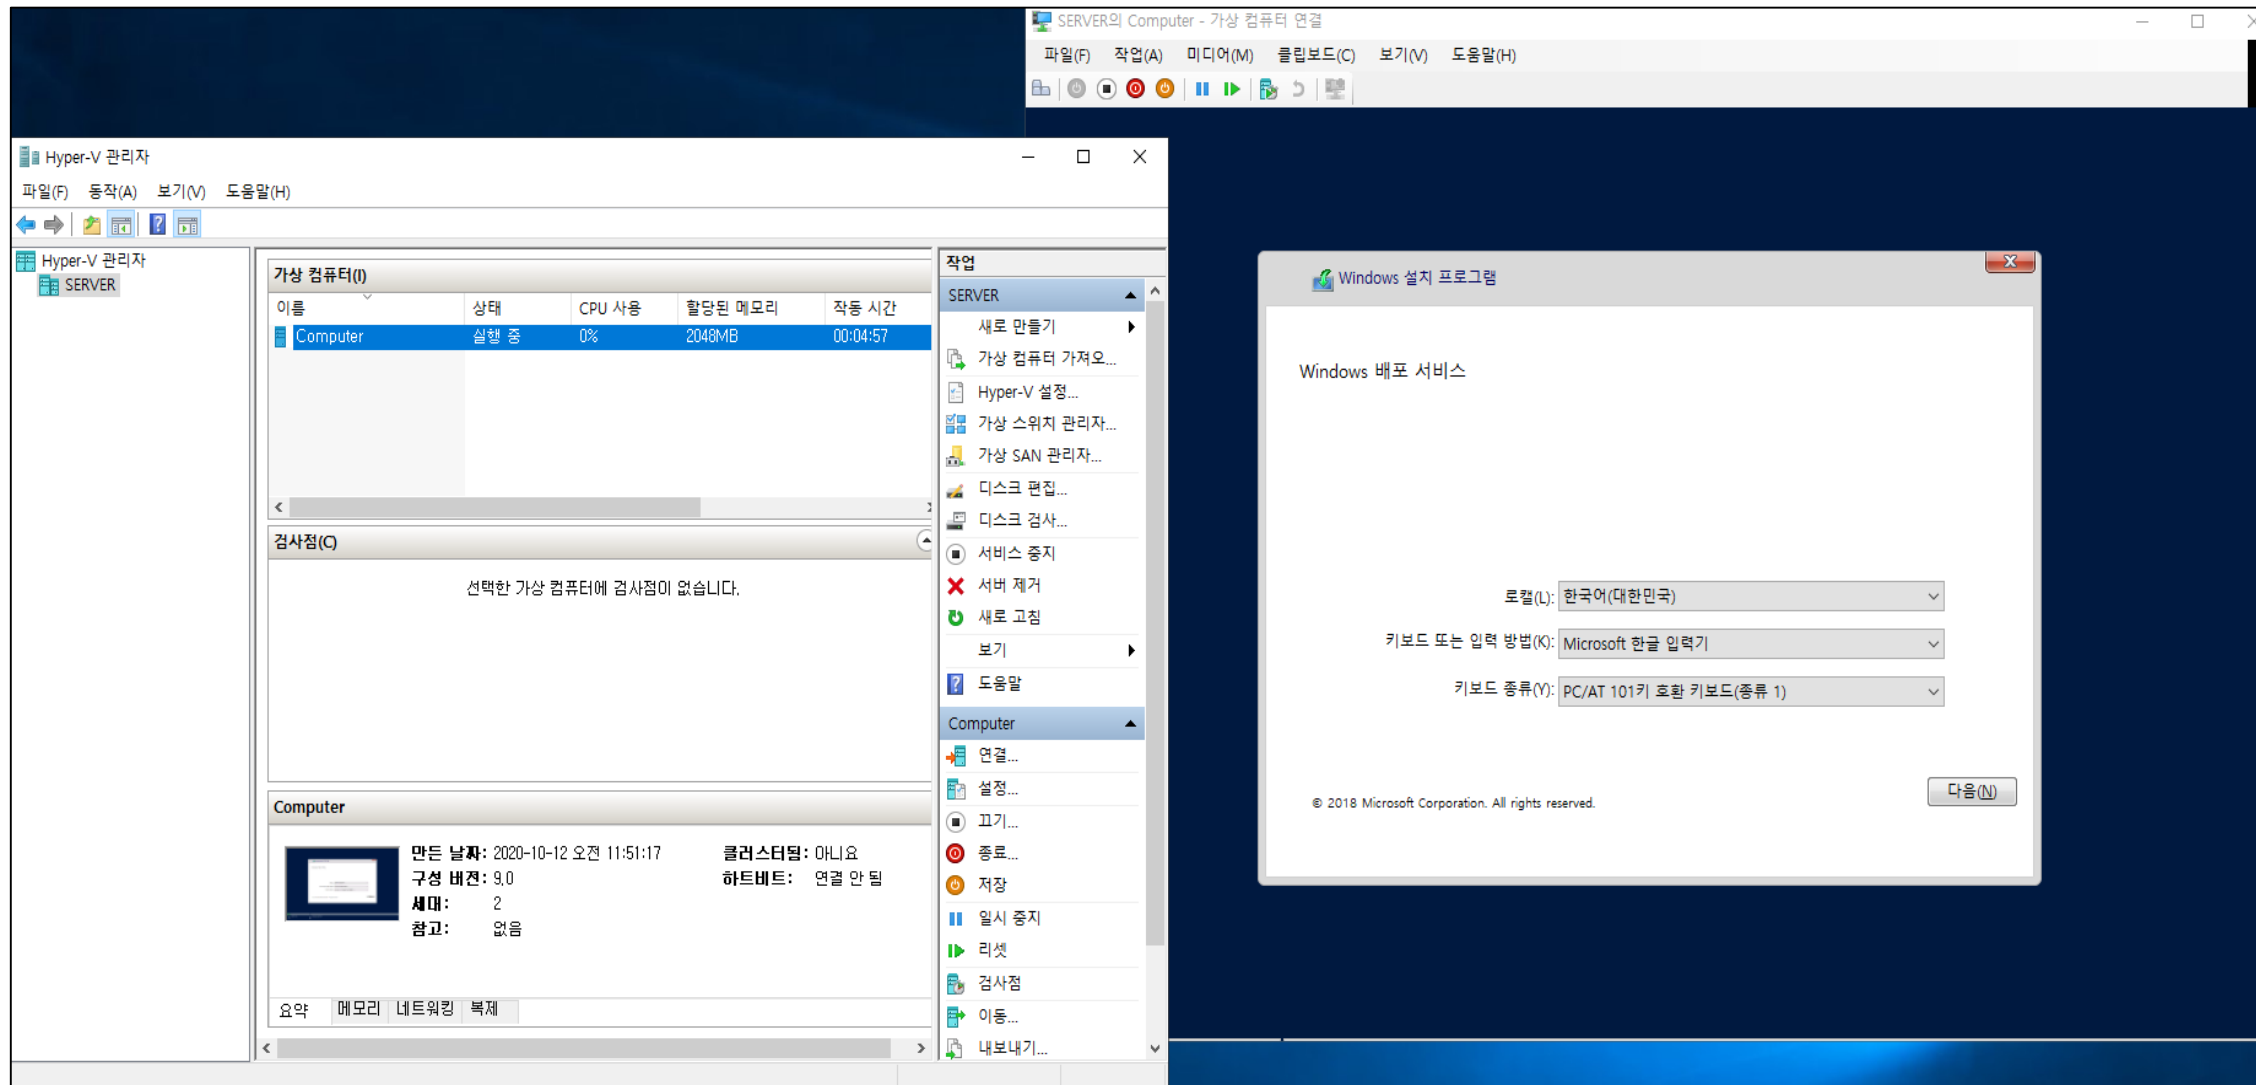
SERVER의 Computer - 가상 컴퓨터 연결

파일(F) 작업(A) 미디어(M) 클립보드(C) 보기(V) 도움말(H)

Hyper-V 관리자

파일(F) 동작(A) 보기(V) 도움말(H)

Hyper-V 관리자
SERVER

가상 컴퓨터(I)

| 이름 | 상태 | CPU 사용 | 할당된 메모리 | 작동 시간 |
|---|---|---|---|---|
| Computer | 실행 중 | 0% | 2048MB | 00:04:57 |

검사점(C)

선택한 가상 컴퓨터에 검사점이 없습니다.

Computer

만든 날짜: 2020-10-12 오전 11:51:17
구성 버전: 9.0
세대: 2
참고: 없음

클러스터됨: 아니요
하트비트: 연결 안 됨

요약 메모리 네트워킹 복제

작업

SERVER
새로 만들기
가상 컴퓨터 가져오...
Hyper-V 설정...
가상 스위치 관리자...
가상 SAN 관리자...
디스크 편집...
디스크 검사...
서비스 중지
서버 제거
새로 고침
보기
도움말

Computer
연결...
설정...
끄기...
종료...
저장
일시 중지
리셋
검사점
이동...
내보내기...

Windows 설치 프로그램

Windows 배포 서비스

로캘(L): 한국어(대한민국)
키보드 또는 입력 방법(K): Microsoft 한글 입력기
키보드 종류(Y): PC/AT 101키 호환 키보드(종류 1)

© 2018 Microsoft Corporation. All rights reserved.

다음(N)